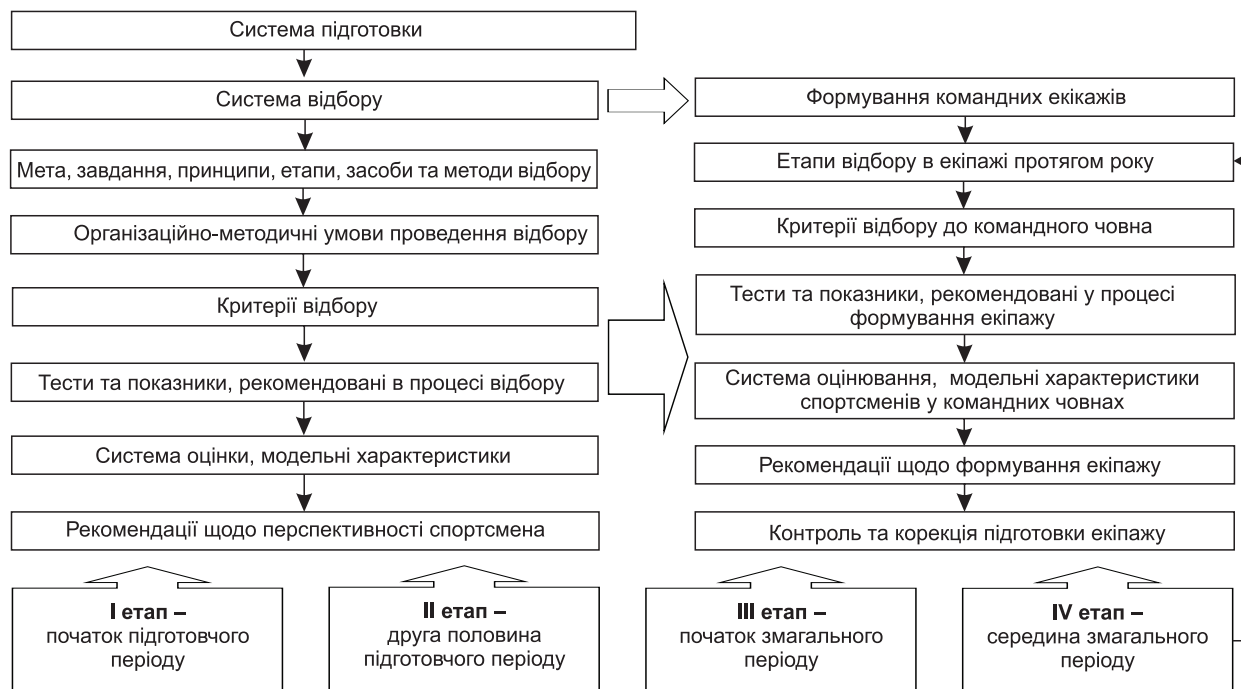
Система підготовки

Система відбору

Мета, завдання, принципи, етапи, засоби та методи відбору

Організаційно-методичні умови проведення відбору

Критерії відбору

Тести та показники, рекомендовані в процесі відбору

Система оцінки, модельні характеристики

Рекомендації щодо перспективності спортсмена

Формування командних екікажів

Етапи відбору в екіпажі протягом року

Критерії відбору до командного човна

Тести та показники, рекомендовані у процесі формування екіпажу

Система оцінювання, модельні характеристики спортсменів у командних човнах

Рекомендації щодо формування екіпажу

Контроль та корекція підготовки екіпажу

I етап – початок підготовчого періоду

II етап – друга половина підготовчого періоду

III етап – початок змагального періоду

IV етап – середина змагального періоду